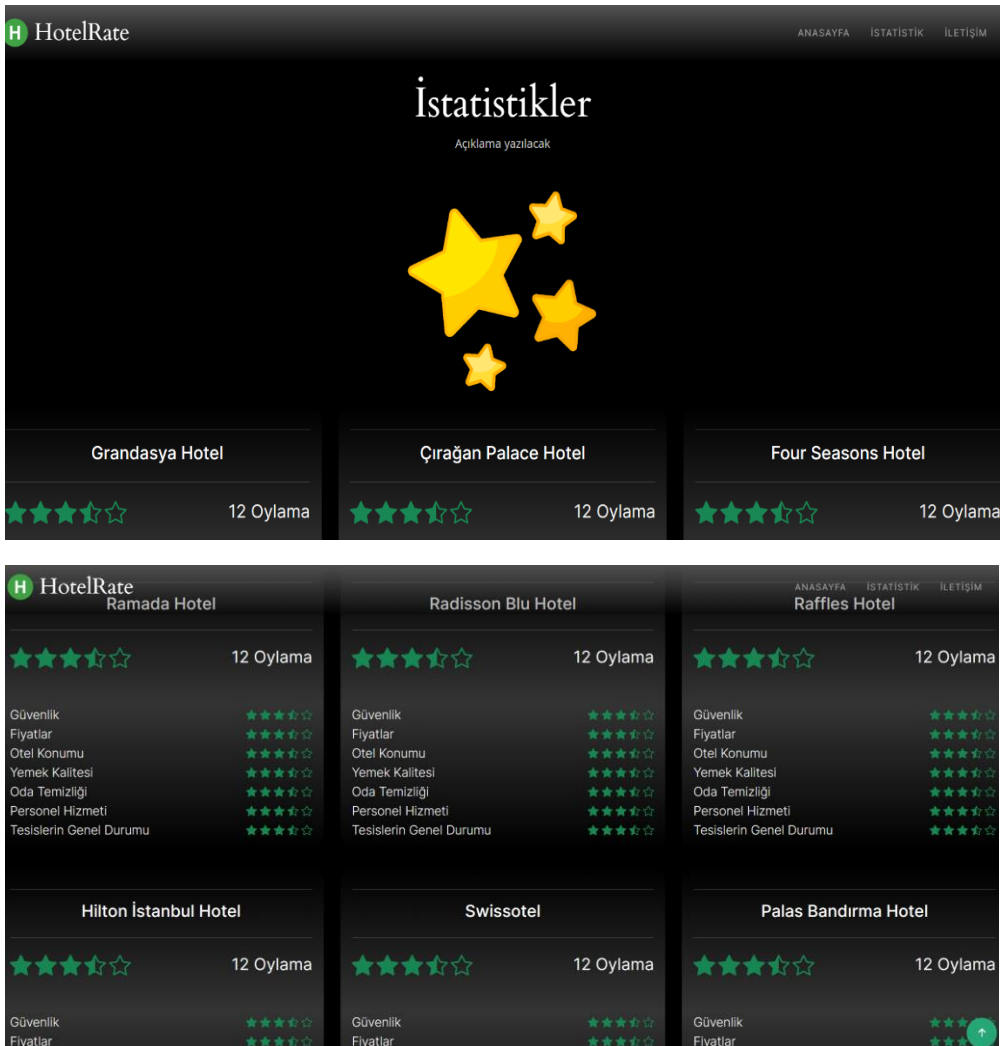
H HotelRate

ANASAYFA İSTATİSTİK İLETİŞİM

İstatistikler

Açıklama yazılacak

Grandasya Hotel

12 Oylama

Çırağan Palace Hotel

12 Oylama

Four Seasons Hotel

12 Oylama

H HotelRate

ANASAYFA İSTATİSTİK İLETİŞİM

Ramada Hotel

12 Oylama

Güvenlik
Fiyatlar
Otel Konumu
Yemek Kalitesi
Oda Temizliği
Personel Hizmeti
Tesislerin Genel Durumu

Radisson Blu Hotel

12 Oylama

Güvenlik
Fiyatlar
Otel Konumu
Yemek Kalitesi
Oda Temizliği
Personel Hizmeti
Tesislerin Genel Durumu

Raffles Hotel

12 Oylama

Güvenlik
Fiyatlar
Otel Konumu
Yemek Kalitesi
Oda Temizliği
Personel Hizmeti
Tesislerin Genel Durumu

Hilton İstanbul Hotel

12 Oylama

Güvenlik
Fiyatlar

Swissotel

12 Oylama

Güvenlik
Fiyatlar

Palas Bandırma Hotel

12 Oylama

Güvenlik
Fiyatlar